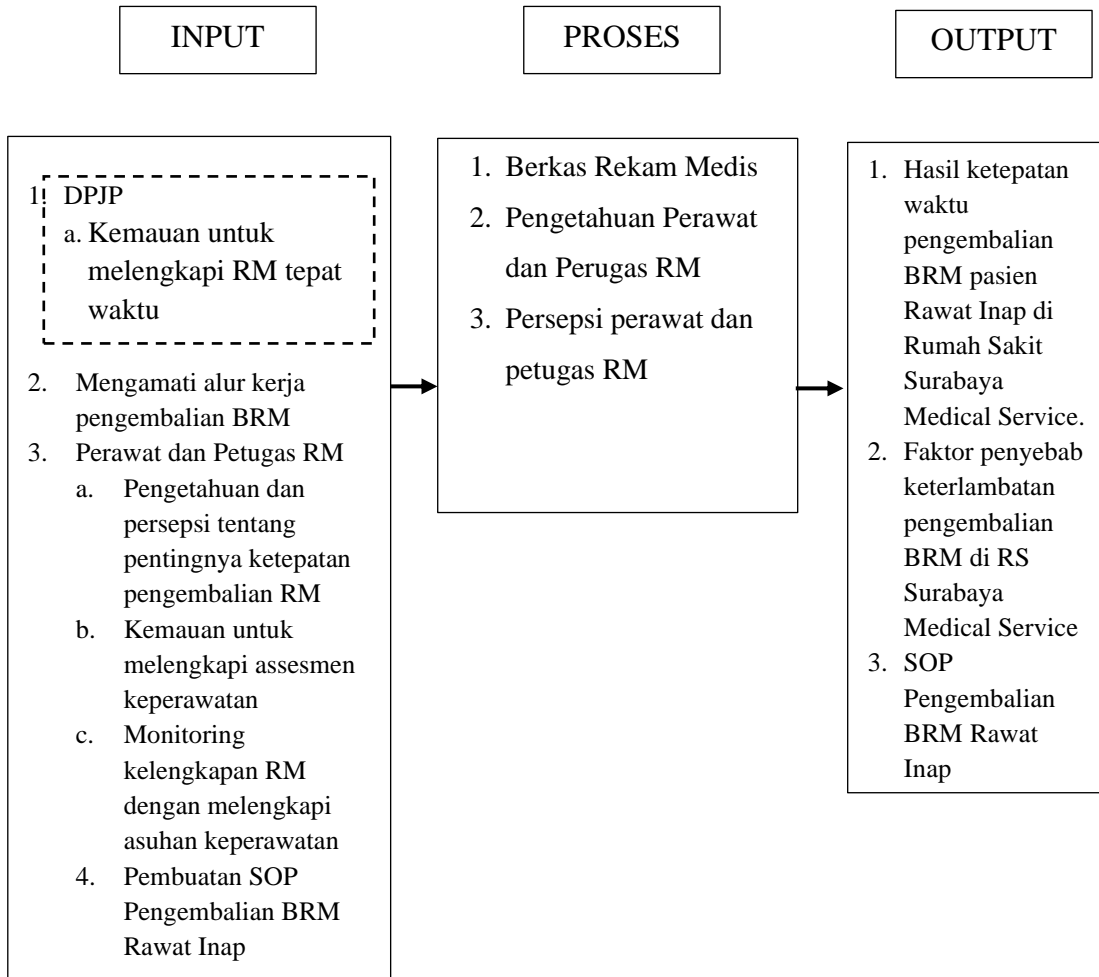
INPUT

PROSES

OUTPUT

1. DPJP
a. Kemauan untuk melengkapi RM tepat waktu
2. Mengamati alur kerja pengembalian BRM
3. Perawat dan Petugas RM
a. Pengetahuan dan persepsi tentang pentingnya ketepatan pengembalian RM
b. Kemauan untuk melengkapi assesmen keperawatan
c. Monitoring kelengkapan RM dengan melengkapi asuhan keperawatan
4. Pembuatan SOP Pengembalian BRM Rawat Inap

1. Berkas Rekam Medis
2. Pengetahuan Perawat dan Perugas RM
3. Persepsi perawat dan petugas RM

1. Hasil ketepatan waktu pengembalian BRM pasien Rawat Inap di Rumah Sakit Surabaya Medical Service.
2. Faktor penyebab keterlambatan pengembalian BRM di RS Surabaya Medical Service
3. SOP Pengembalian BRM Rawat Inap